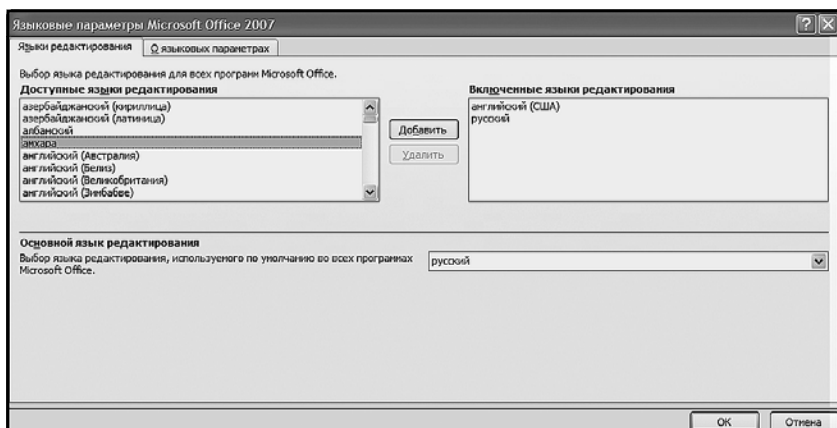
Языковые параметры Microsoft Office 2007

Языки редактирования | О языковых параметрах

Выбор языка редактирования для всех программ Microsoft Office.

Доступные языки редактирования

азербайджанский (кириллица)
азербайджанский (латиница)
албанский
амхара
английский (Австралия)
английский (Белиз)
английский (Великобритания)
английский (Зимбабве)

Добавить

Удалить

Включенные языки редактирования

английский (США)
русский

Основной язык редактирования

Выбор языка редактирования, используемого по умолчанию во всех программах Microsoft Office.

русский

ОК

Отмена